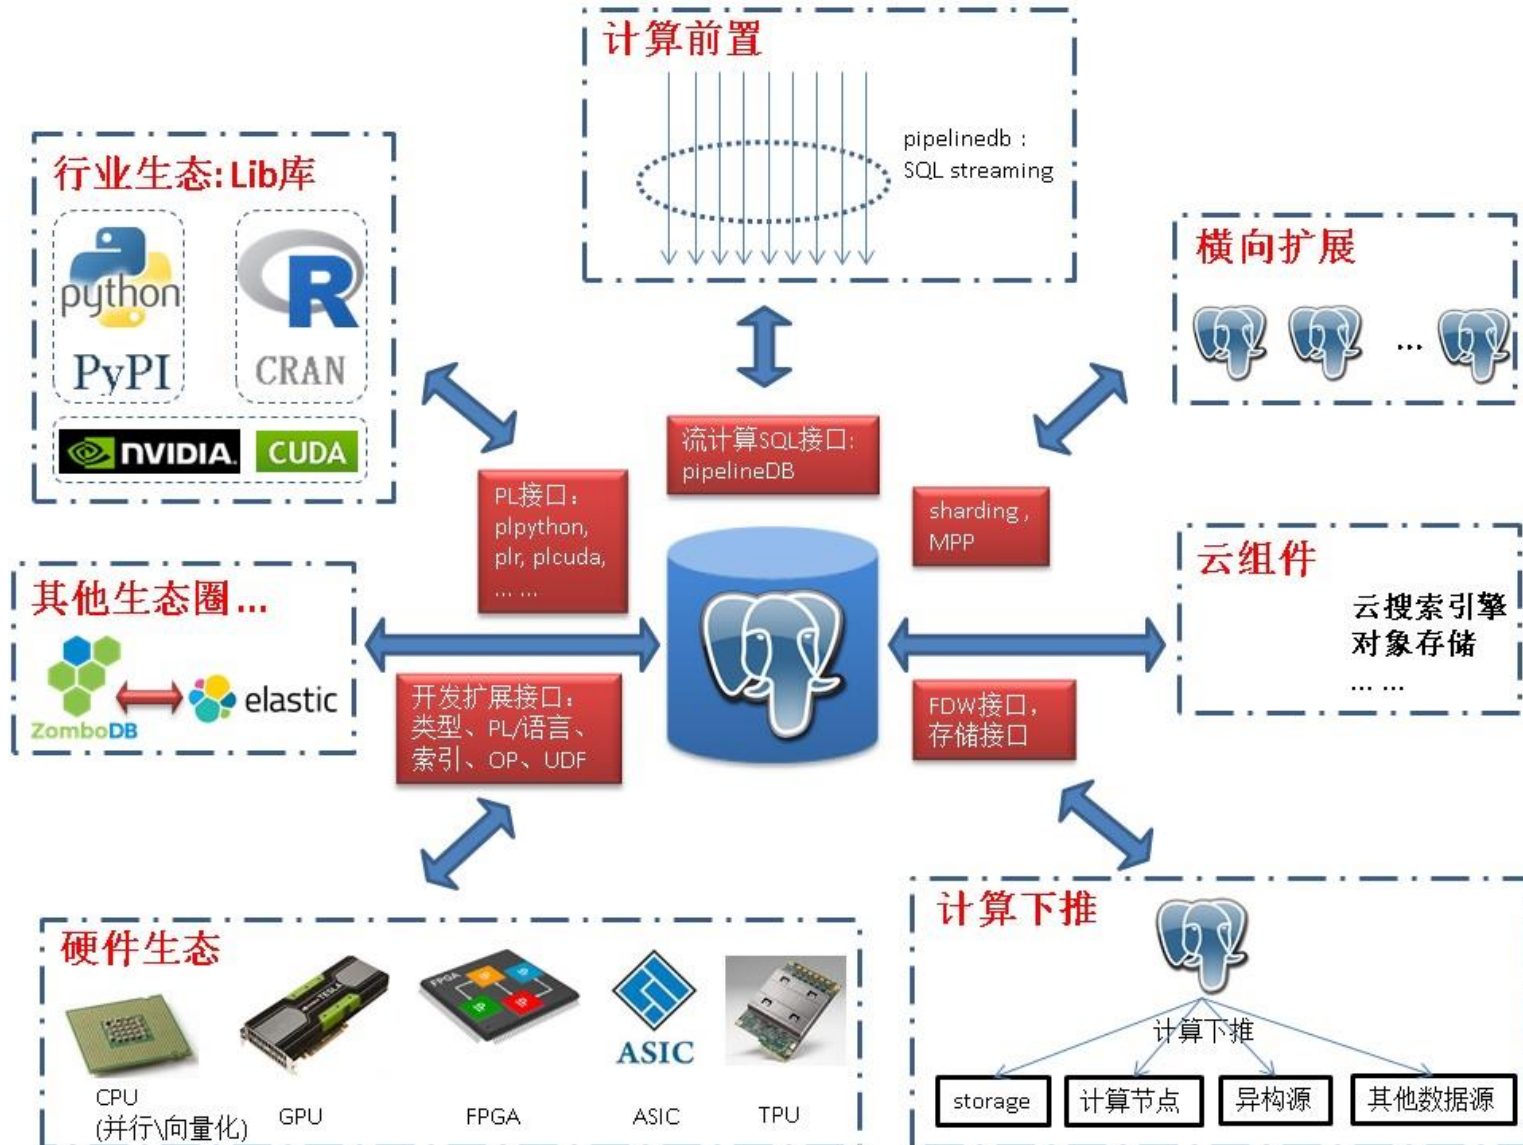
计算前置

pipelinedb：SQL streaming

行业生态:Lib库

python

PyPI

R

CRAN

NVIDIA

CUDA

横向扩展

...

流计算SQL接口：pipelineDB

PL接口：plpython, plr, plcuda, ... ...

sharding，MPP

其他生态圈...

ZomboDB

elastic

云组件

云搜索引擎
对象存储
... ...

开发扩展接口：类型、PL/语言、索引、OP、UDF

FDW接口，存储接口

硬件生态

FPGA

ASIC

CPU
(并行\向量化)

GPU

FPGA

ASIC

TPU

计算下推

计算下推

storage

计算节点

异构源

其他数据源